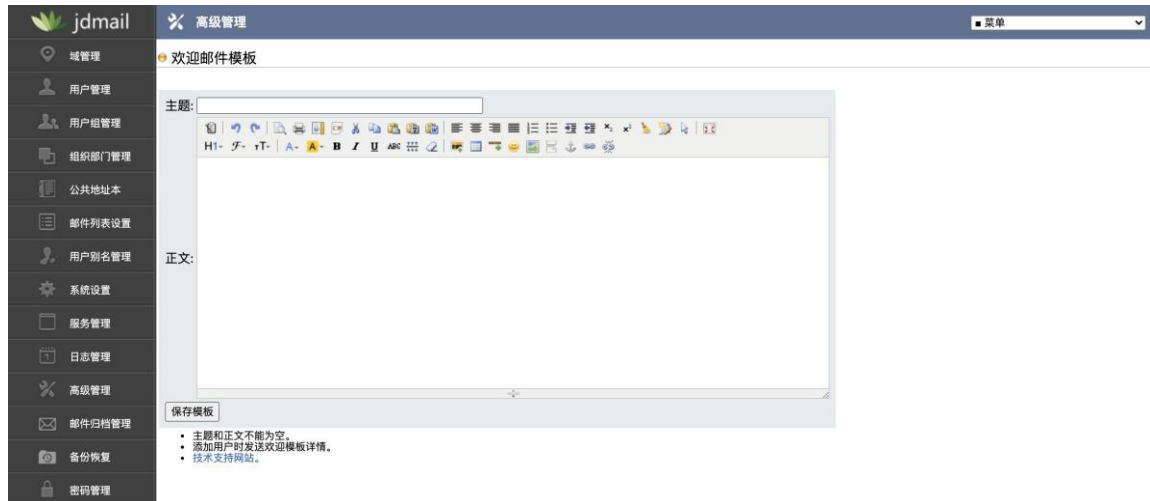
jdmail

高级管理

■菜单

域管理
用户管理
用户组管理
组织部门管理
公共地址本
邮件列表设置
用户别名管理
系统设置
服务管理
日志管理
高级管理
邮件归档管理
备份恢复
密码管理

欢迎邮件模板

主题:

H1- F- тT- A- A- B I U ABC

正文:

保存模板

- 主题和正文不能为空。
- 添加用户时发送欢迎模板详情。
- 技术支持网站。